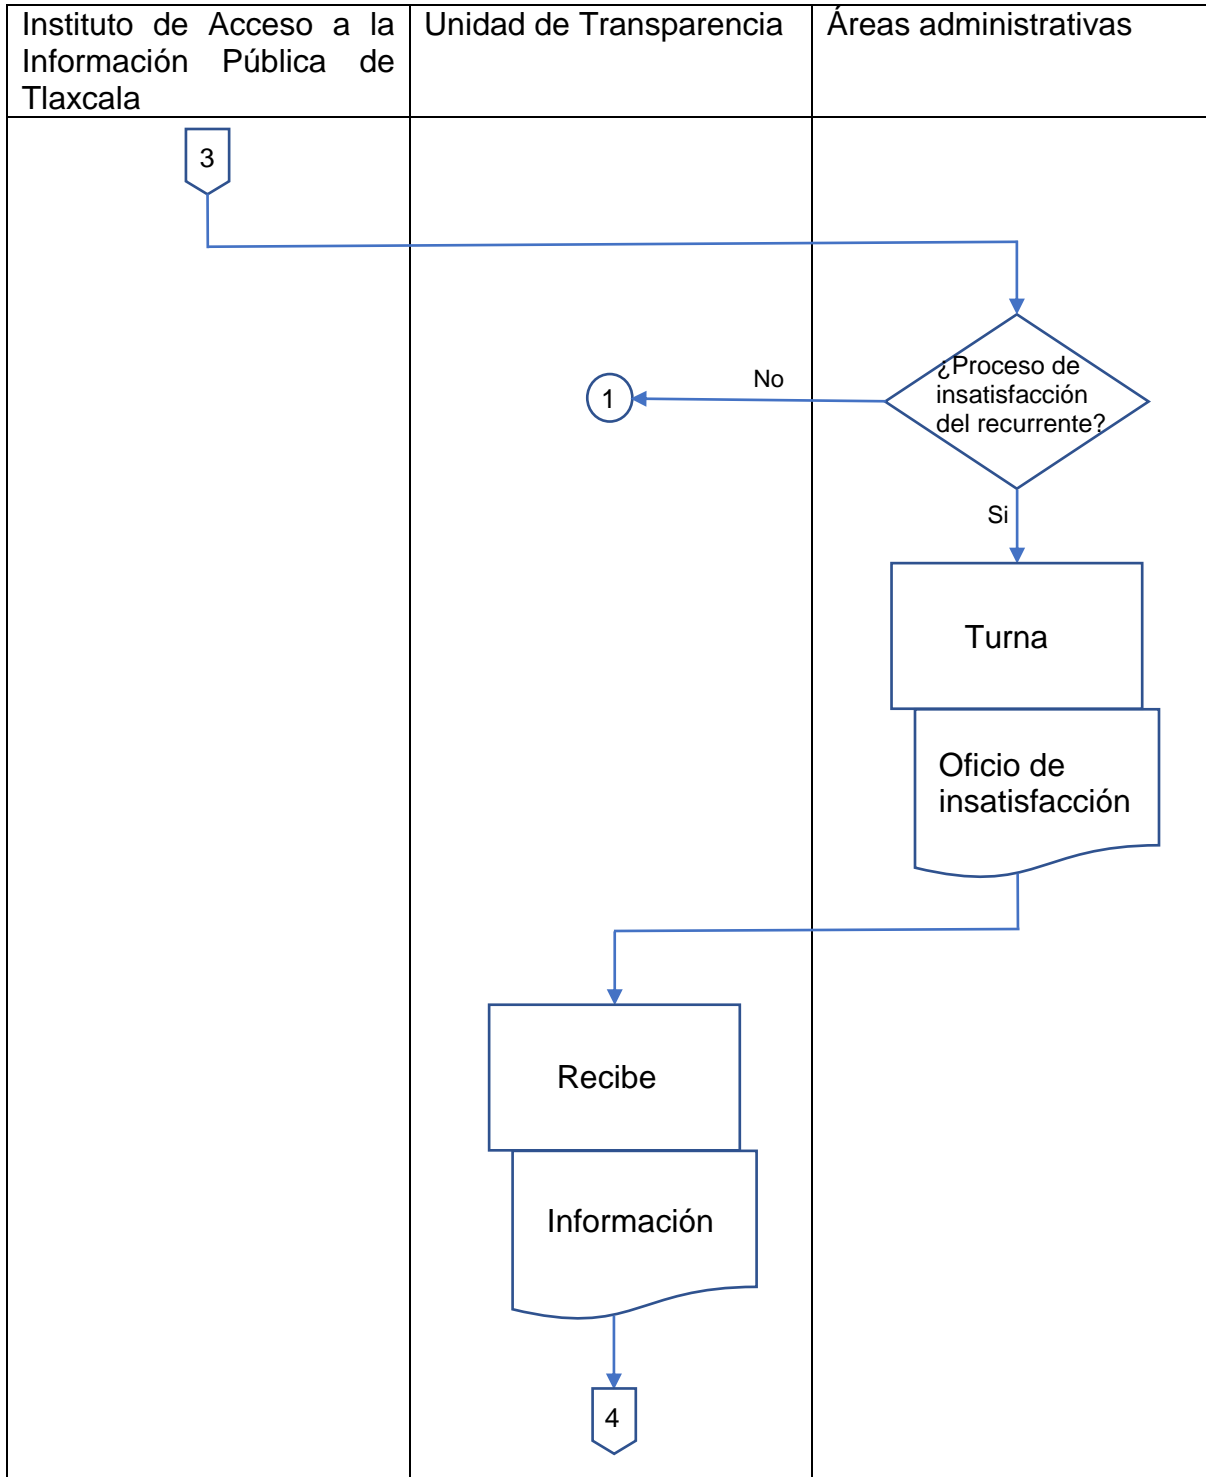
| Instituto de Acceso a la Información Pública de Tlaxcala | Unidad de Transparencia | Áreas administrativas |
|---|---|---|

3

¿Proceso de insatisfacción del recurrente?

No

1

Si

Turna

Oficio de insatisfacción

Recibe

Información

4